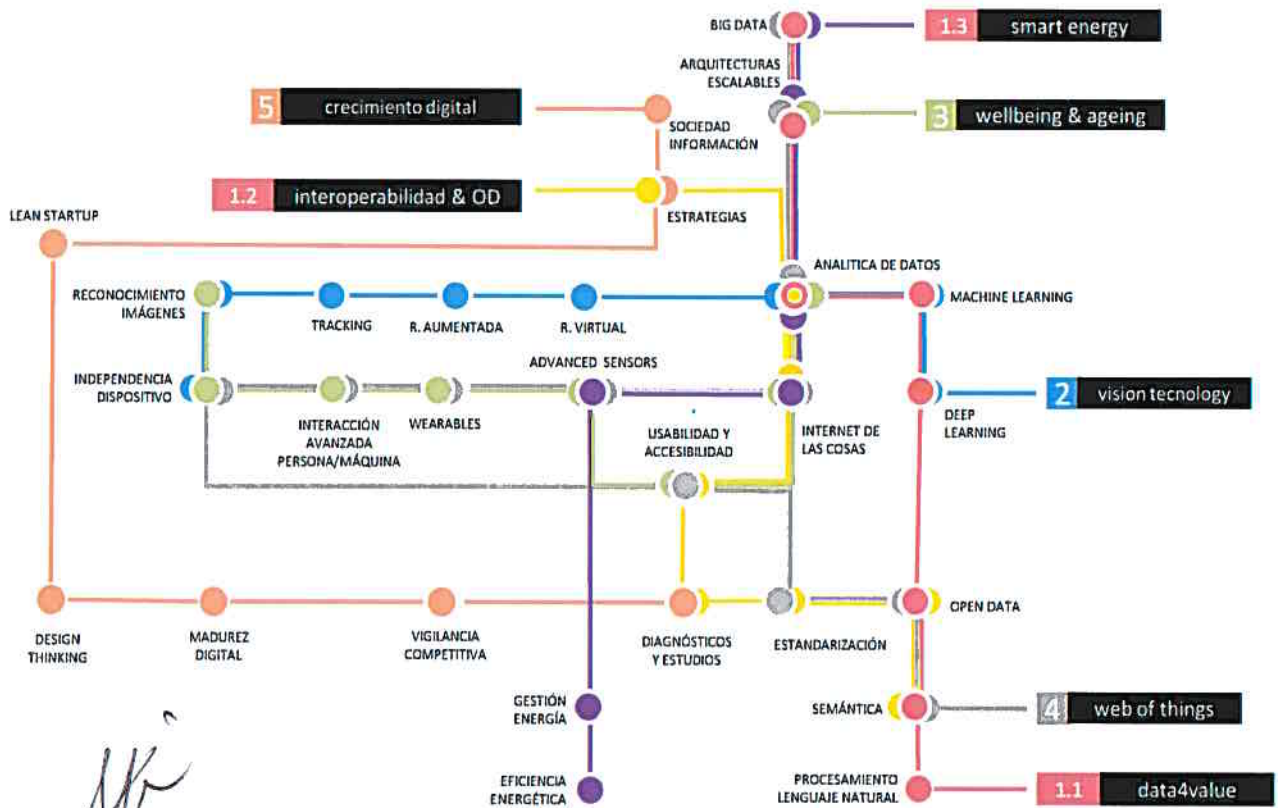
BIG DATA

1.3 smart energy

ARQUITECTURAS ESCALABLES

5 crecimiento digital

3 wellbeing & ageing

SOCIEDAD INFORMACIÓN

1.2 interoperabilidad & OD

ESTRATEGIAS

LEAN STARTUP

ANALITICA DE DATOS

RECONOCIMIENTO IMÁGENES

TRACKING

R. AUMENTADA

R. VIRTUAL

MACHINE LEARNING

INDEPENDENCIA DISPOSITIVO

ADVANCED SENSORS

2 vision tecnology

INTERACCIÓN AVANZADA PERSONA/MÁQUINA

WEARABLES

USABILIDAD Y ACCESIBILIDAD

INTERNET DE LAS COSAS

DEEP LEARNING

DESIGN THINKING

MADUREZ DIGITAL

VIGILANCIA COMPETITIVA

DIAGNÓSTICOS Y ESTUDIOS

ESTANDARIZACIÓN

OPEN DATA

GESTIÓN ENERGÍA

SEMÁNTICA

4 web of things

EFICIENCIA ENERGÉTICA

PROCESAMIENTO LENGUAJE NATURAL

1.1 data4value